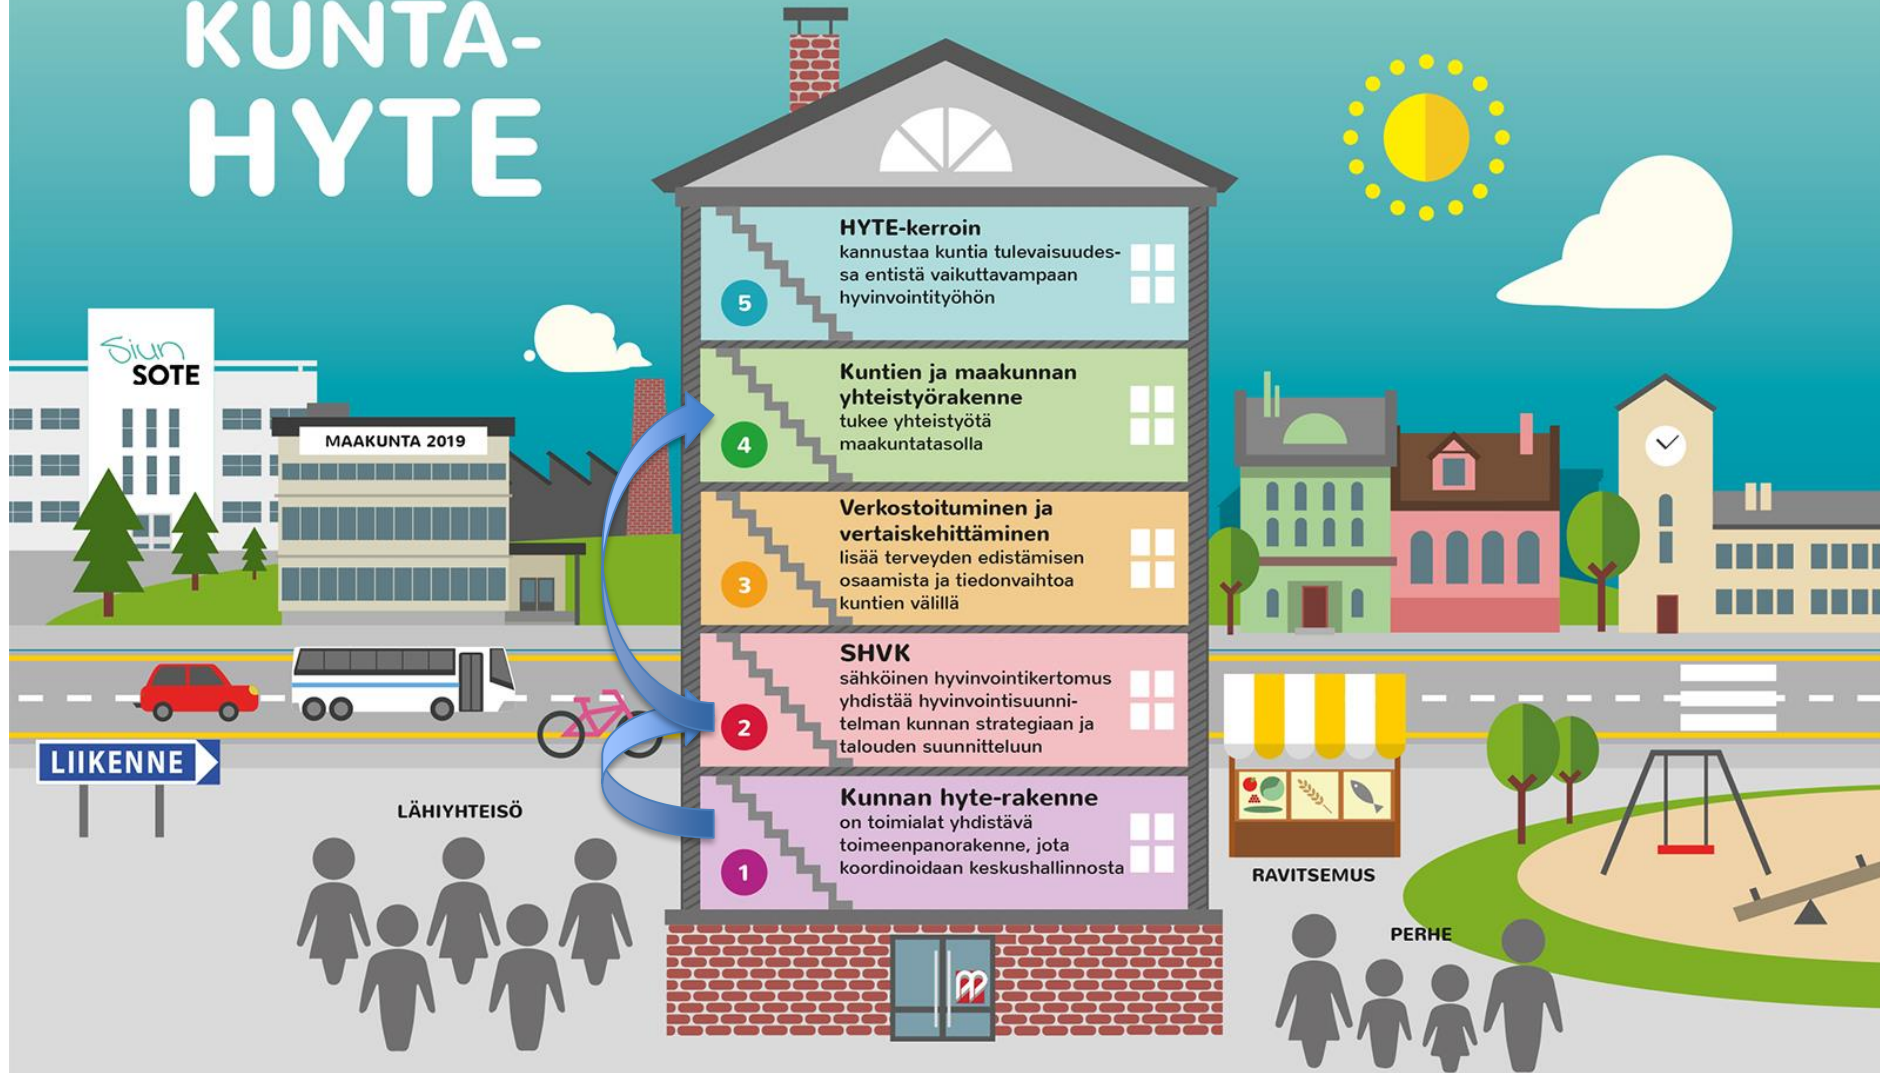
KUNTA-HYTE

Siun SOTE

MAAKUNTA 2019

5
HYTE-kerroin
kannustaa kuntia tulevaisuudessa entistä vaikuttavampaan hyvinvointityöhön

4
Kuntien ja maakunnan yhteistyörakenne
tukee yhteistyötä maakuntatasolla

3
Verkostoituminen ja vertaiskehittäminen
lisää terveyden edistämisen osaamista ja tiedonvaihtoa kuntien välillä

2
SHVK
sähköinen hyvinvointikertomus yhdistää hyvinvointisuunnitelman kunnan strategiaan ja talouden suunnitteluun

1
Kunnan hyte-rakenne
on toimialat yhdistävä toimeenpanorakenne, jota koordinoidaan keskushallinnosta

LIIKENNE

LÄHIYHTEISÖ

RAVITSEMUS

PERHE